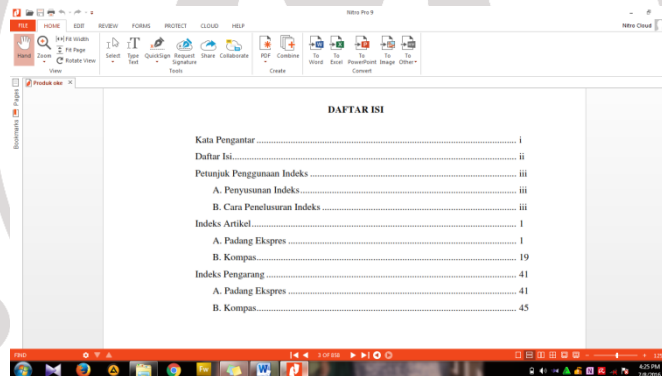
Nitro Pro 9

FILE HOME EDIT REVIEW FORMS PROTECT CLOUD HELP

Nitro Cloud

Hand Zoom Fit Width Fit Page Rotate View

View

Select Type Text QuickSign Request Signature Share Collaborate

Tools

PDF Combine

Create

To Word To Excel To PowerPoint To Image To Other

Convert

Pages Bookmarks

Produk oke

DAFTAR ISI

Kata Pengantar ........................................................................................ i

Daftar Isi ................................................................................................. ii

Petunjuk Penggunaan Indeks ................................................................. iii

A. Penyusunan Indeks ......................................................................... iii

B. Cara Penelusuran Indeks ................................................................. iii

Indeks Artikel ........................................................................................ 1

A. Padang Ekspres ................................................................................ 1

B. Kompas ............................................................................................ 19

Indeks Pengarang ................................................................................... 41

A. Padang Ekspres ................................................................................ 41

B. Kompas ............................................................................................ 45

FIND

3 OF 858

4:25 PM
7/8/2016